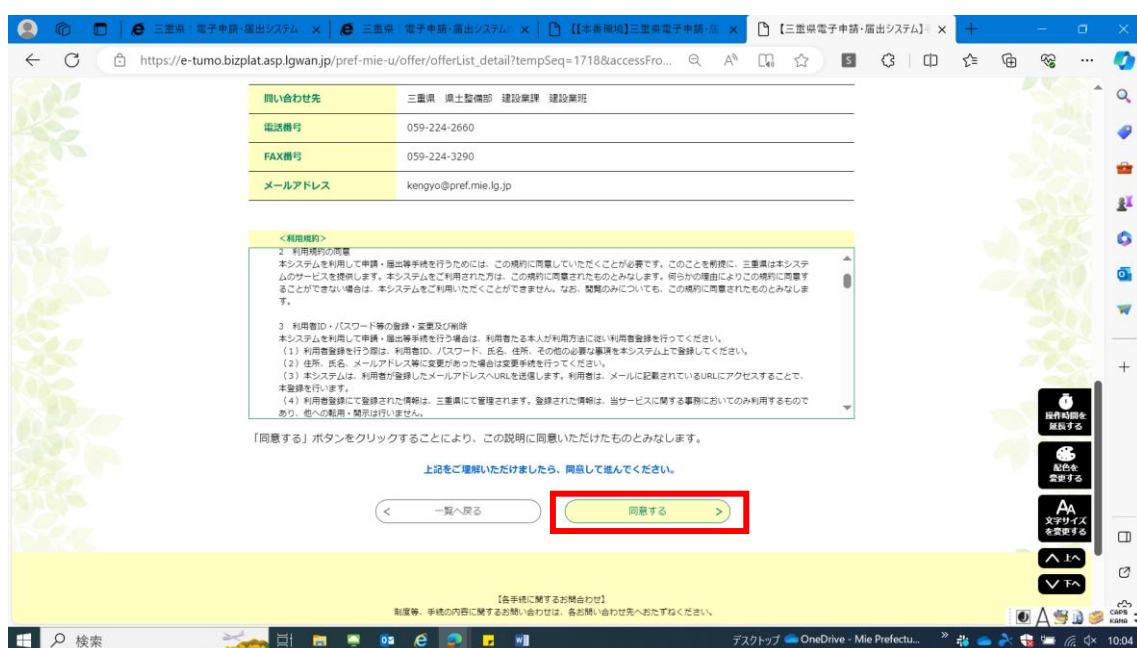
三重県 | 電子申請・届出システム × | 三重県 | 電子申請・届出システム × | 【本番稼働】三重県電子申請・届 × | 【三重県電子申請・届出システム】 × | +

https://e-tumo.bizplat.asp.lgwan.jp/pref-mie-u/offer/offerList_detail?tempSeq=1718&accessFro...

| 問い合わせ先 | 三重県 県土整備部 建設業課 建設業班 |
|---|---|
| 電話番号 | 059-224-2660 |
| FAX番号 | 059-224-3290 |
| メールアドレス | kengyo@pref.mie.lg.jp |

<利用規約>

2 利用規約の同意
本システムを利用して申請・届出等手続を行うためには、この規約に同意していただくことが必要です。このことを前提に、三重県は本システムのサービスを提供します。本システムをご利用された方は、この規約に同意されたものとみなします。何らかの理由によりこの規約に同意することができない場合は、本システムをご利用いただくことができません。なお、閲覧のみについても、この規約に同意されたものとみなします。

3 利用者ID・パスワード等の登録・変更及び削除
本システムを利用して申請・届出等手続を行う場合は、利用者たる本人が利用方法に従い利用者登録を行ってください。
（1）利用者登録を行う際は、利用者ID、パスワード、氏名、住所、その他の必要な事項を本システム上で登録してください。
（2）住所、氏名、メールアドレス等に変更があった場合は変更手続を行ってください。
（3）本システムは、利用者が登録したメールアドレスへURLを送信します。利用者は、メールに記載されているURLにアクセスすることで、本登録を行います。
（4）利用者登録にて登録された情報は、三重県にて管理されます。登録された情報は、当サービスに関する事務においてのみ利用するものであり、他への転用・開示は行いません。

「同意する」ボタンをクリックすることにより、この説明に同意いただけたものとみなします。

上記をご理解いただけましたら、同意して進んでください。

< 一覧へ戻る

同意する >

操作時間を延長する

配色を変更する

文字サイズを変更する

上へ

下へ

【各手続に関するお問合わせ】
制度等、手続の内容に関するお問い合わせは、各お問い合わせ先へおたずねください。

検索

デスクトップ OneDrive - Mie Prefectu... 10:04